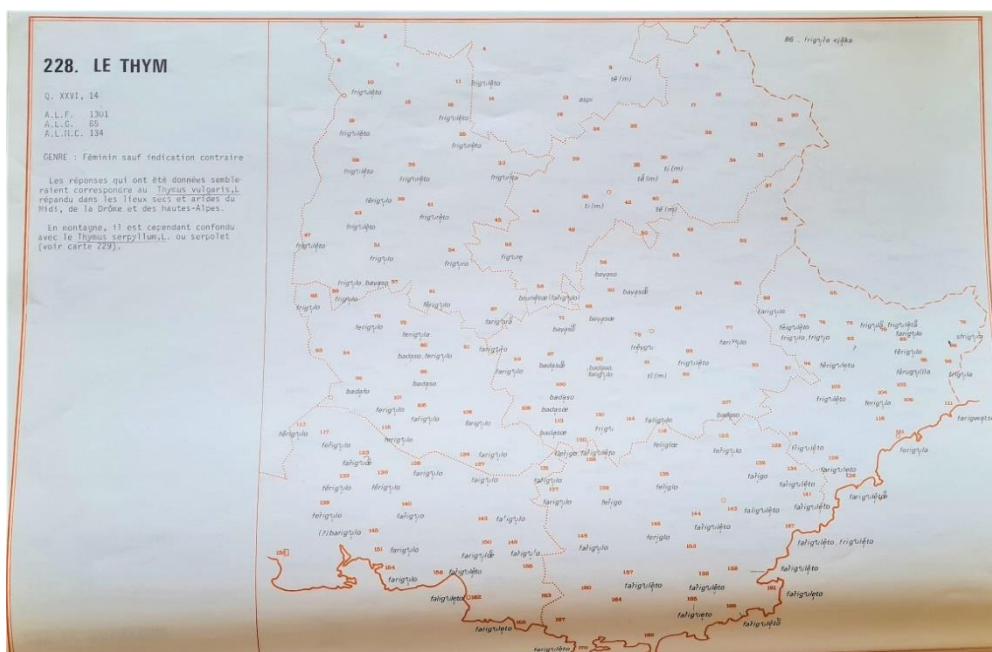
228. LE THYM

Q. XXVI, 14

A.L.F. 1301
A.L.G. 65
A.L.I.L.C. 134

GENRE : Féminin sauf indication contraire

Les réponses qui ont été données sembleraient correspondre au Thymus vulgaris,L répandu dans les lieux secs et arides du Midi, de la Drôme et des hautes-Alpes.

En montagne, il est cependant confondu avec le Thymus serpyllum,L. ou serpolet (voir carte 229).

86 . frigula ejška

frigulęto frigulęto frigulęto frigulęto frigulęto tẽ (m) aspi frigulęto frigulęto frigulęto frigulęto frigulęto ti (m) tẽ (m) ti (m) tẽ (m) frigulęto frigulo frigulo frigulo frigule frigulo bayasọ bayasọ frigulo bayasọ frigulo bouŋęsọ (farigulo) bayasọ farigulo farigulo farigulo bayasọ bayasọ farigulo frigulo badaso, farigulo badaso badasọ badasọ farigulo frịgulo ti (m) farigulo farigulo frigulo farigulo frigulo frigulo badaso badaso farigulo farigulo badaso farigulo farigulo frigulo farigulo faligo, faligulęto faligo faligo farigulęto farigulo farigulo farigulo farigulo faligulęto faligulęto farigulęto farigulęto farigulo farigulo faligulo faligo farigulo frigulęto farigulo farigulo farigula farigulo farigulo farigulo farigulo farigulo faligulęto faligulęto faligulęto farigulęto farigulęto farigulęto farigulęto, frigulęto farigulęto farigulęto faligulęto faligulęto farigulęto farigulęto farigulęto farigulęto farigulęto (?) barigulo farigulo

1 2 3 4 5 6 7 8 9 10 11 12 13 14 15 16 17 18 19 20 21 22 23 24 25 26 27 28 29 30 31 32 33 34 35 36 37 38 39 40 41 42 43 44 45 46 47 48 49 50 51 52 53 54 55 56 57 58 59 60 61 62 63 64 65 66 67 68 69 70 71 72 73 74 75 76 77 78 79 80 81 82 83 84 85 86 87 88 89 90 91 92 93 94 95 96 97 98 99 100 101 102 103 104 105 106 107 108 109 110 111 112 113 114 115 116 117 118 119 120 121 122 123 124 125 126 127 128 129 130 131 132 133 134 135 136 137 138 139 140 141 142 143 144 145 146 147 148 149 150 151 152 153 154 155 156 157 158 159 160 161 162 163 164 165 166 167 168 169 170 171